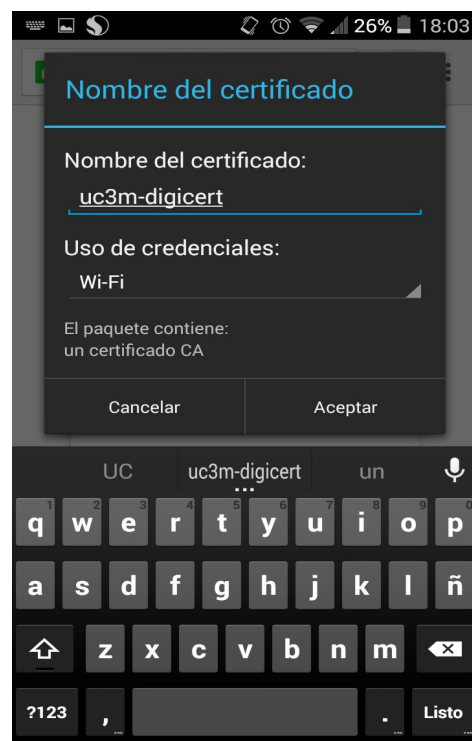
26% 18:03

Nombre del certificado

Nombre del certificado:

uc3m-digicert

Uso de credenciales:

Wi-Fi

El paquete contiene:
un certificado CA

Cancelar

Aceptar

UC uc3m-digicert un

1 2 3 4 5 6 7 8 9 0
q w e r t y u i o p
a s d f g h j k l ñ
z x c v b n m
?123 , . Listo